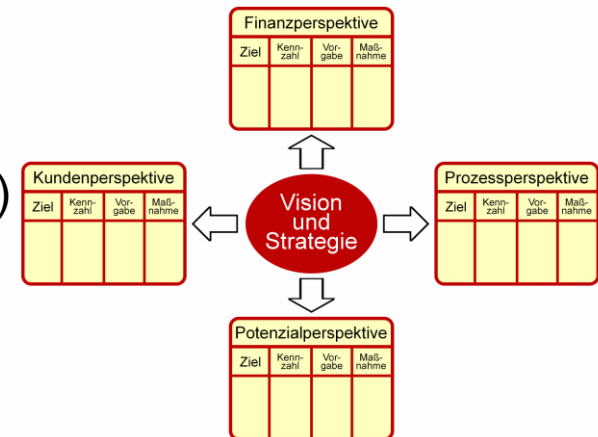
Finanzperspektive

| Ziel | Kennzahl | Vorgabe | Maßnahme |
|---|---|---|---|
| | | | |

Kundenperspektive

| Ziel | Kennzahl | Vorgabe | Maßnahme |
|---|---|---|---|
| | | | |

Vision und Strategie

Prozessperspektive

| Ziel | Kennzahl | Vorgabe | Maßnahme |
|---|---|---|---|
| | | | |

Potenzialperspektive

| Ziel | Kennzahl | Vorgabe | Maßnahme |
|---|---|---|---|
| | | | |